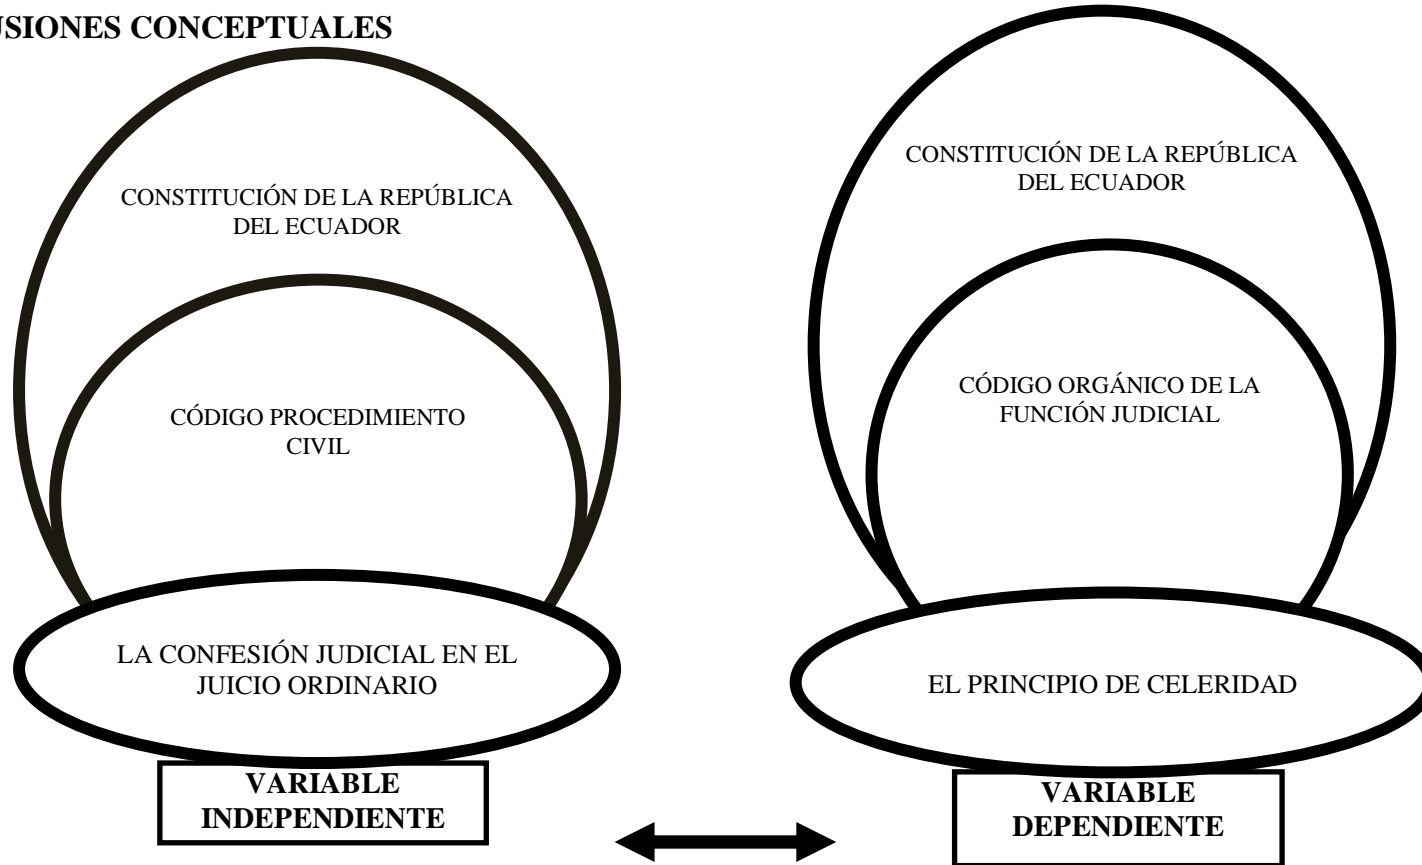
USIONES CONCEPTUALES

CONSTITUCIÓN DE LA REPÚBLICA DEL ECUADOR

CÓDIGO PROCEDIMIENTO CIVIL

LA CONFESIÓN JUDICIAL EN EL JUICIO ORDINARIO

VARIABLE INDEPENDIENTE

CONSTITUCIÓN DE LA REPÚBLICA DEL ECUADOR

CÓDIGO ORGÁNICO DE LA FUNCIÓN JUDICIAL

EL PRINCIPIO DE CELERIDAD

VARIABLE DEPENDIENTE